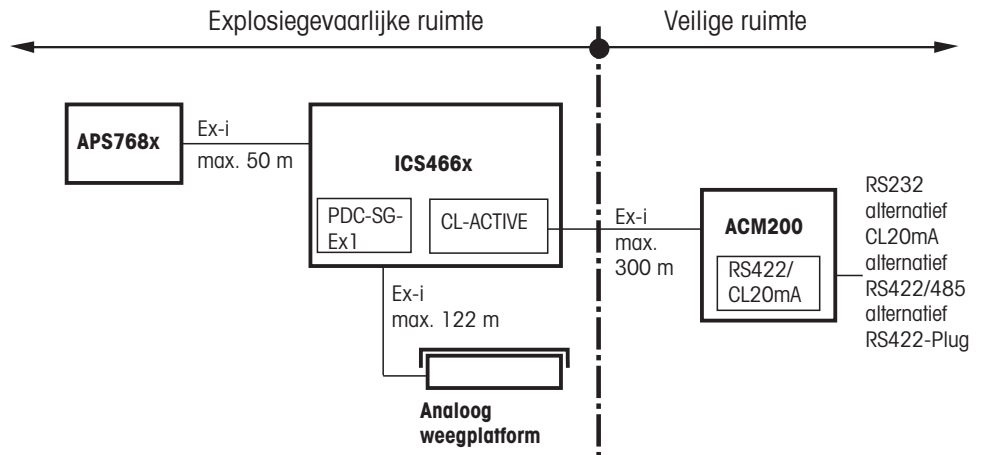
Explosiegevaarlijke ruimte

Veilige ruimte

APS768x

Ex-i
max. 50 m

ICS466x

PDC-SG-Ex1

CL-ACTIVE

Ex-i
max. 122 m

Analoog weegplatform

Ex-i
max. 300 m

ACM200

RS422/
CL20mA

RS232
alternatief
CL20mA
alternatief
RS422/485
alternatief
RS422-Plug